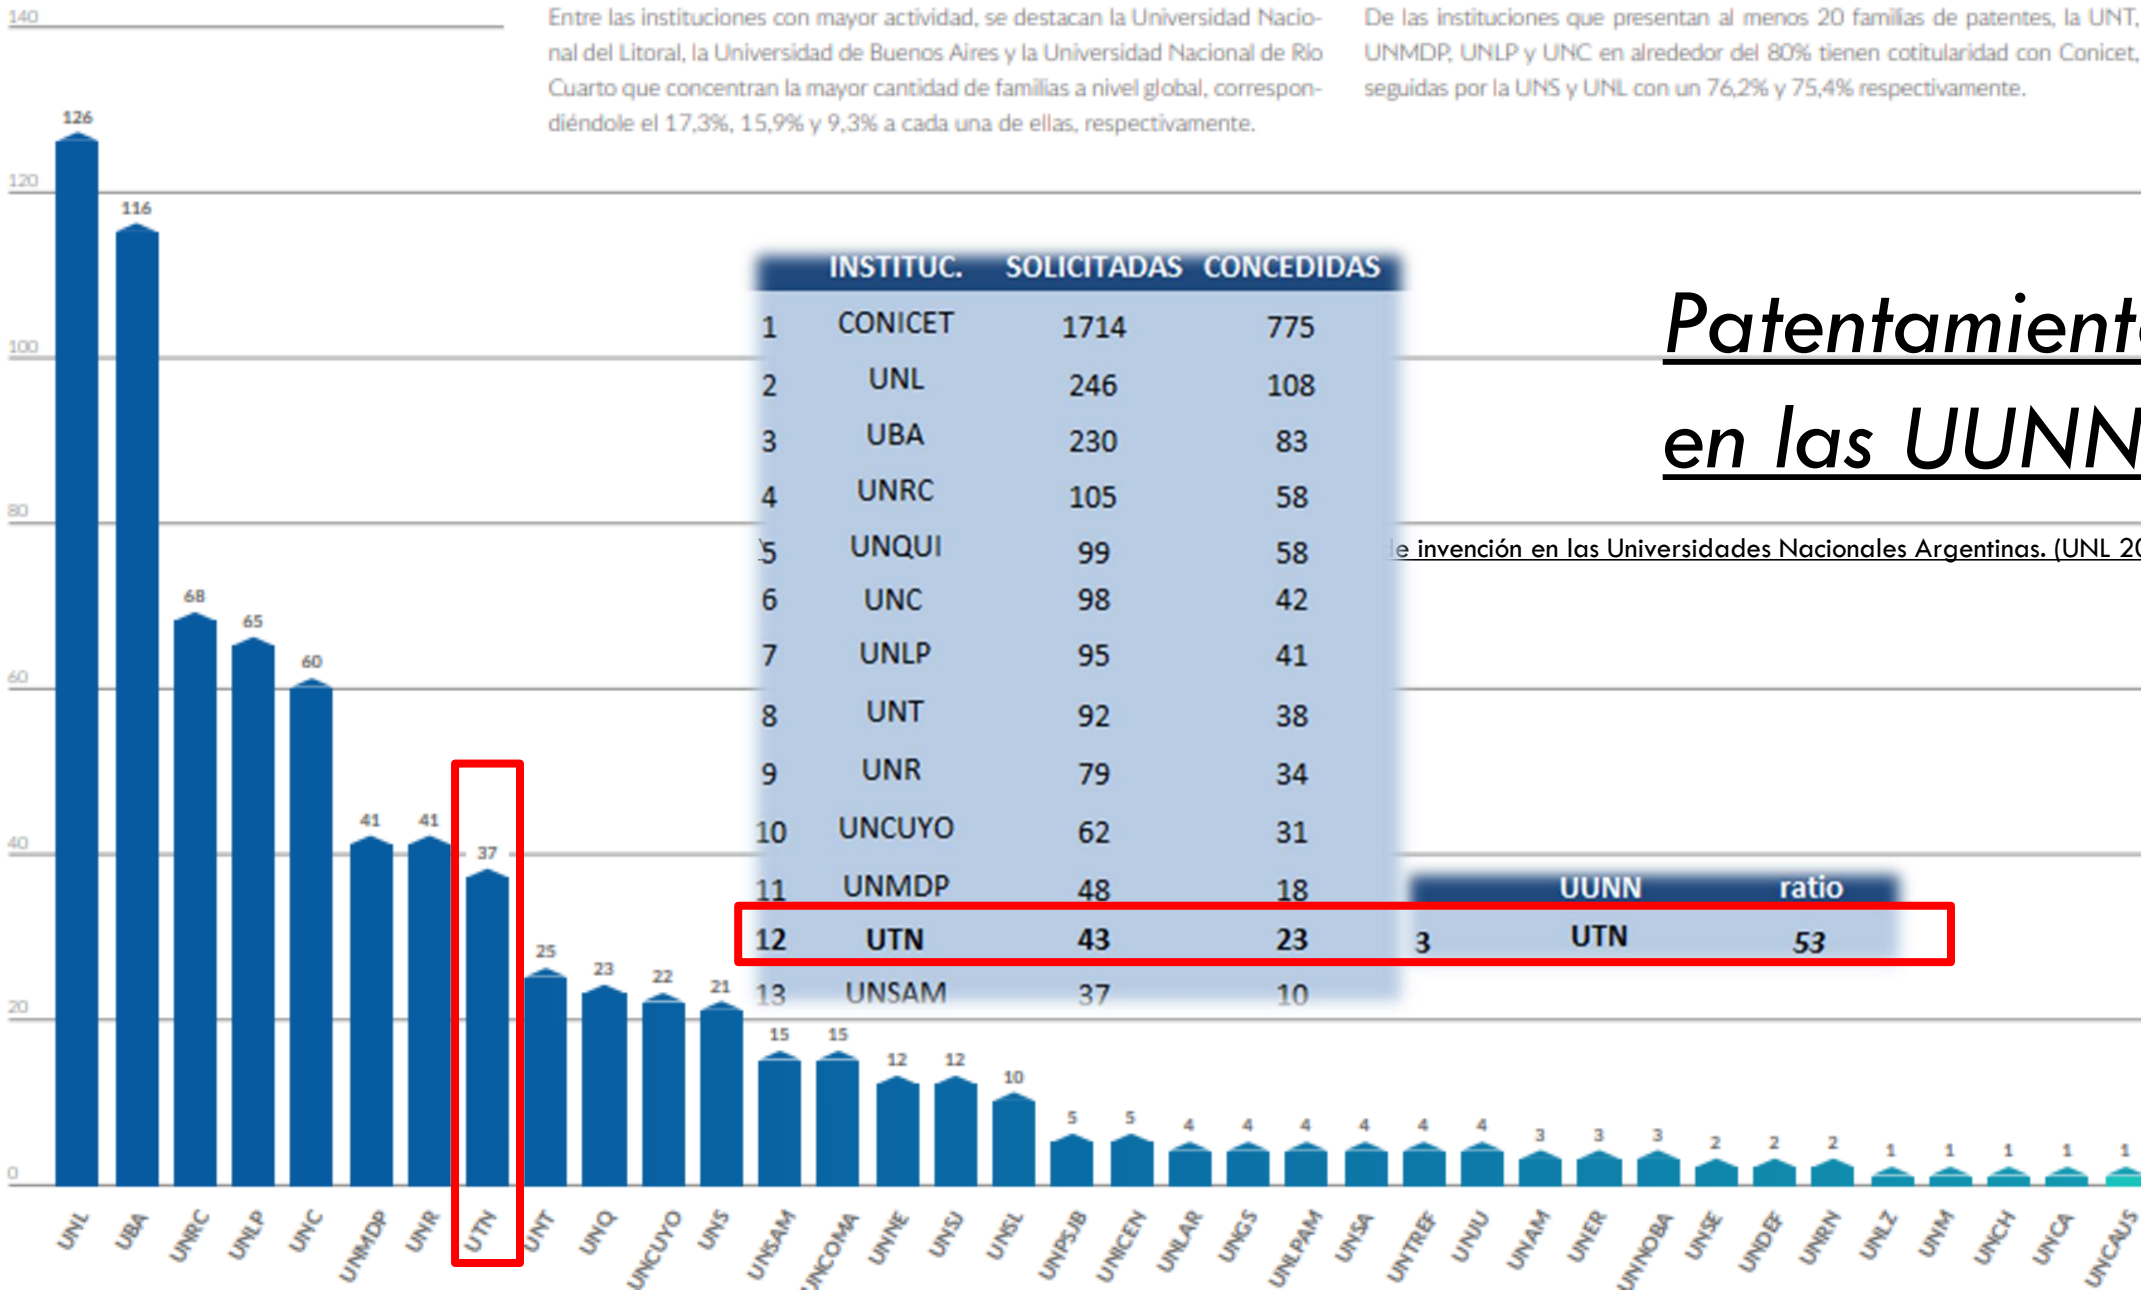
Entre las instituciones con mayor actividad, se destacan la Universidad Nacional del Litoral, la Universidad de Buenos Aires y la Universidad Nacional de Río Cuarto que concentran la mayor cantidad de familias a nivel global, correspondiéndole el 17,3%, 15,9% y 9,3% a cada una de ellas, respectivamente.

De las instituciones que presentan al menos 20 familias de patentes, la UNT, UNMDP, UNLP y UNC en alrededor del 80% tienen cotitularidad con Conicet, seguidas por la UNS y UNL con un 76,2% y 75,4% respectivamente.

Patentamient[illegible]
en las UUNN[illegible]

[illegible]e invención en las Universidades Nacionales Argentinas. (UNL 2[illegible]

| | INSTITUC. | SOLICITADAS | CONCEDIDAS |
|---|---|---|---|
| 1 | CONICET | 1714 | 775 |
| 2 | UNL | 246 | 108 |
| 3 | UBA | 230 | 83 |
| 4 | UNRC | 105 | 58 |
| 5 | UNQUI | 99 | 58 |
| 6 | UNC | 98 | 42 |
| 7 | UNLP | 95 | 41 |
| 8 | UNT | 92 | 38 |
| 9 | UNR | 79 | 34 |
| 10 | UNCUYO | 62 | 31 |
| 11 | UNMDP | 48 | 18 |
| 12 | UTN | 43 | 23 |
| 13 | UNSAM | 37 | 10 |

| | UUNN | ratio |
|---|---|---|
| 3 | UTN | 53 |

140
120
100
80
60
40
20
0

126 UNL
116 UBA
68 UNRC
65 UNLP
60 UNC
41 UNMDP
41 UNR
37 UTN
25 UNT
23 UNQ
22 UNCUYO
21 UNS
15 UNSAM
15 UNCOMA
12 UNNE
12 UNSJ
10 UNSL
5 UNPSJB
5 UNICEN
4 UNLAR
4 UNGS
4 UNLPAM
4 UNSA
4 UNTREF
4 UNJU
3 UNAM
3 UNER
3 UNNOBA
2 UNSE
2 UNDEF
2 UNRN
1 UNLZ
1 UNM
1 UNCH
1 UNCA
1 UNCAUS